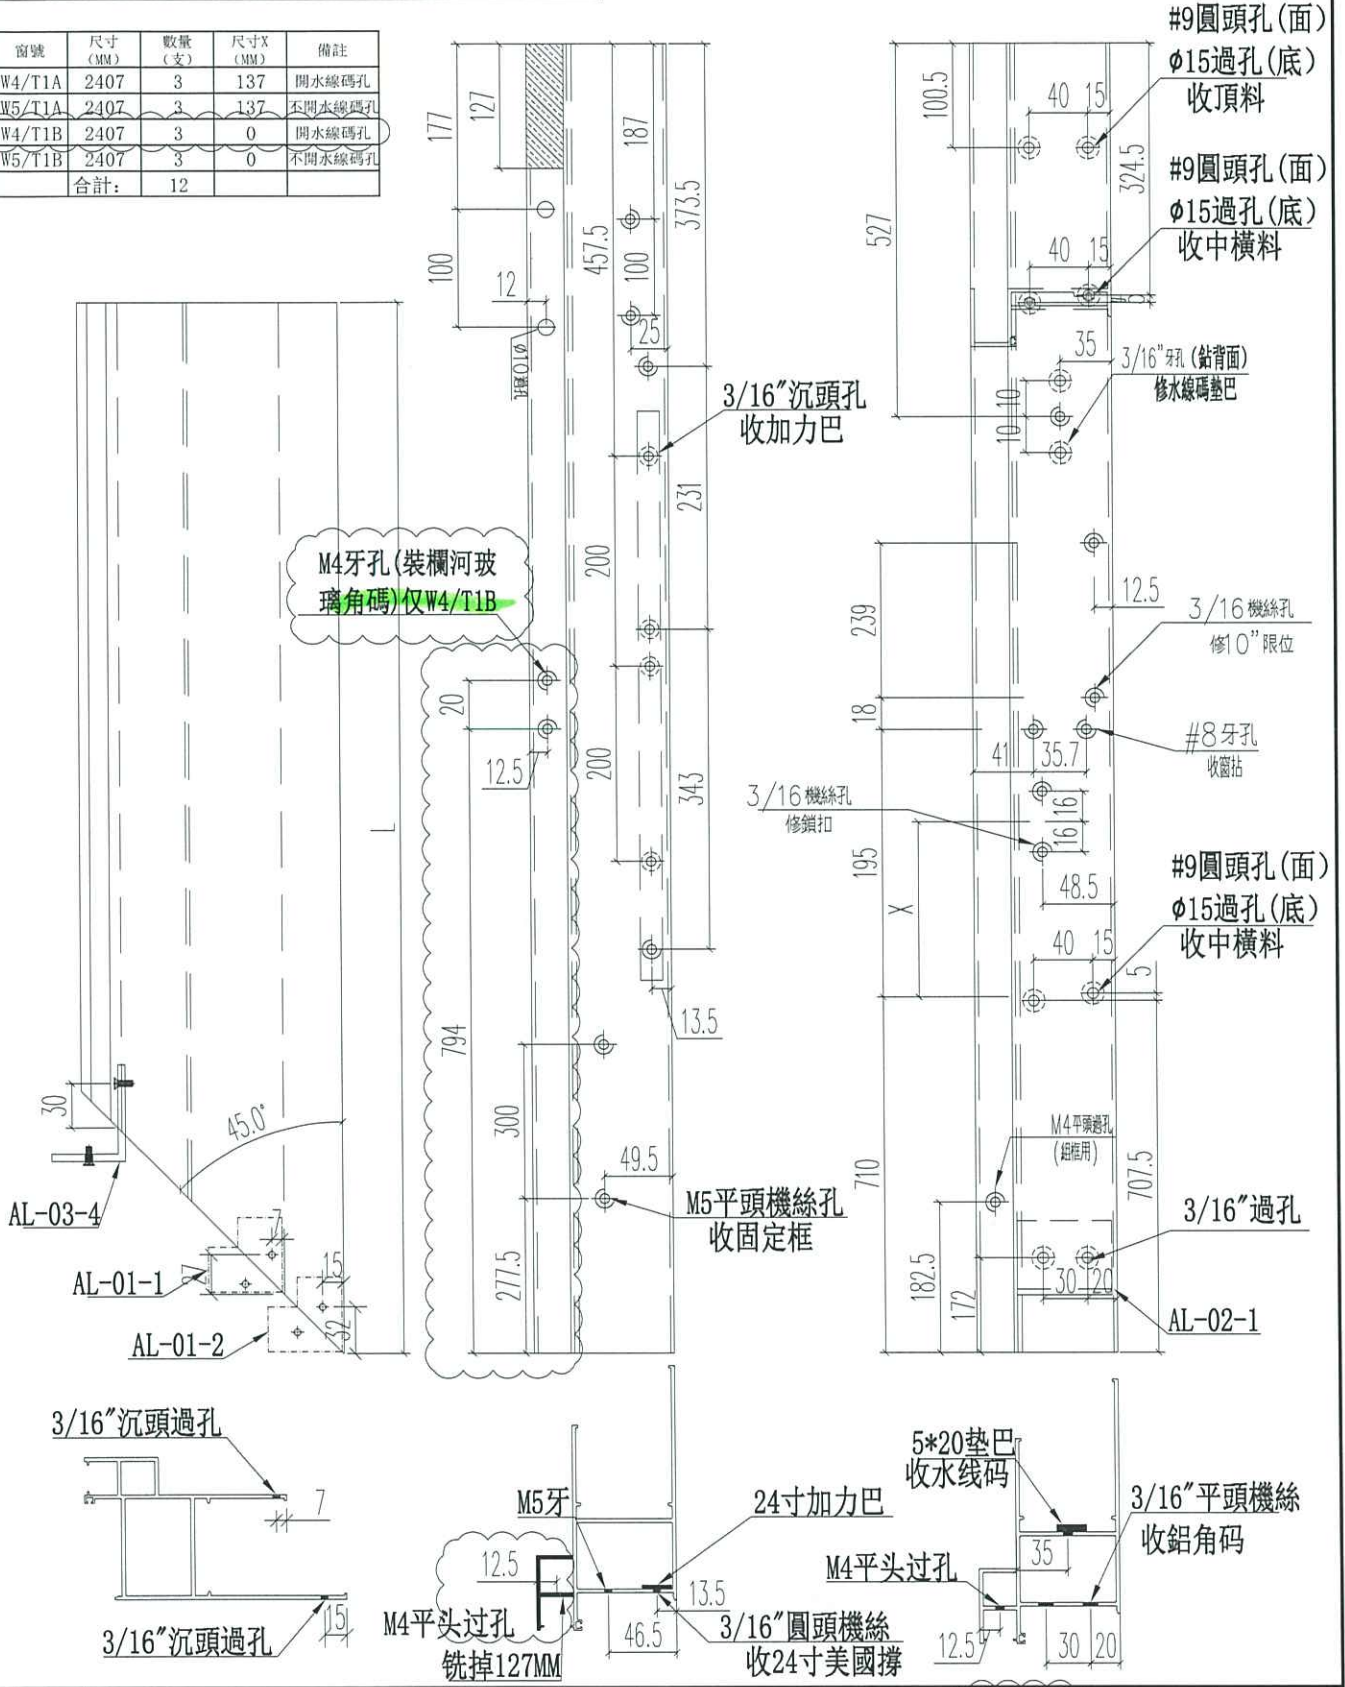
| 窗號 | 尺寸 (MM) | 數量 (支) | 尺寸X (MM) | 備註 |
|---|---|---|---|---|
| W4/T1A | 2407 | 3 | 137 | 開水線碼孔 |
| W5/T1A | 2407 | 3 | 137 | 不開水線碼孔 |
| W4/T1B | 2407 | 3 | 0 | 開水線碼孔 |
| W5/T1B | 2407 | 3 | 0 | 不開水線碼孔 |
| | 合計: | 12 | | |

#9圓頭孔(面)
φ15過孔(底)
收頂料

#9圓頭孔(面)
φ15過孔(底)
收中橫料

177
127
187
373.5
100
12
457.5
100
25
φ10孔
100.5
40 15
324.5
527
40 15
35
3/16"牙孔 (鉆背面)
修水線碼墊巴
10 10

3/16"沉頭孔
收加力巴

231
200
M4牙孔(裝欄河玻璃角碼)仅W4/T1B
12.5
3/16 機絲孔
修10"限位
239
18
#8牙孔
收窗拈
41 35.7
20
12.5
200
343
3/16 機絲孔
修鎖扣
16 16
195
48.5
X

#9圓頭孔(面)
φ15過孔(底)
收中橫料
40 15
5
13.5
L
794
300
30
45.0°
49.5
M5平頭機絲孔
收固定框
710
M4平頭過孔
(組框用)
707.5
3/16"過孔
AL-03-4
AL-01-1
7
15
AL-01-2
32
277.5
182.5
172
30 20
AL-02-1

3/16"沉頭過孔
7
3/16"沉頭過孔
15
M5牙
24寸加力巴
12.5
13.5
M4平头过孔
铣掉127MM
46.5
3/16"圓頭機絲
收24寸美國撐
5*20墊巴
收水线码
3/16"平頭機絲
收鋁角码
M4平头过孔
35
12.5
30 20